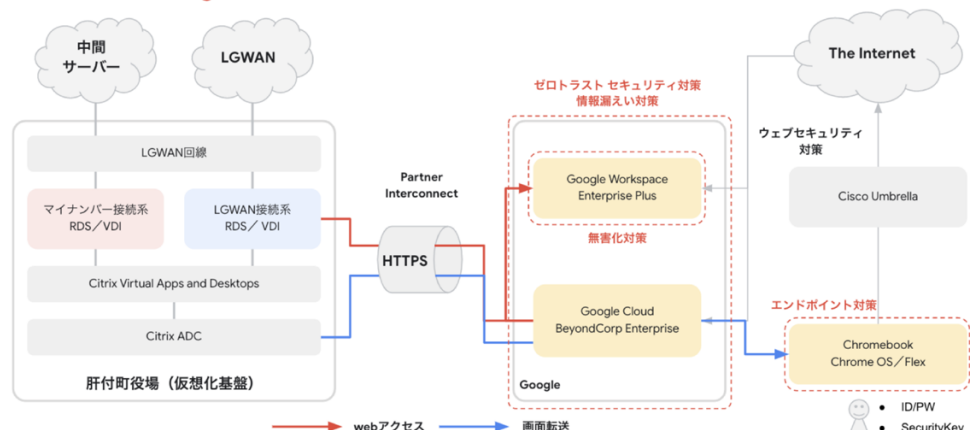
中間
サーバー

LGWAN

The Internet

ゼロトラスト セキュリティ対策
情報漏えい対策

ウェブセキュリティ
対策

LGWAN回線

マイナンバー接続系
RDS／VDI

LGWAN接続系
RDS／VDI

Citrix Virtual Apps and Desktops

Citrix ADC

肝付町役場（仮想化基盤）

Partner
Interconnect

HTTPS

Google Workspace
Enterprise Plus

無害化対策

Google Cloud
BeyondCorp Enterprise

Google

Cisco Umbrella

エンドポイント対策

Chromebook
Chrome OS／Flex

webアクセス

画面転送

• ID/PW
• SecurityKey